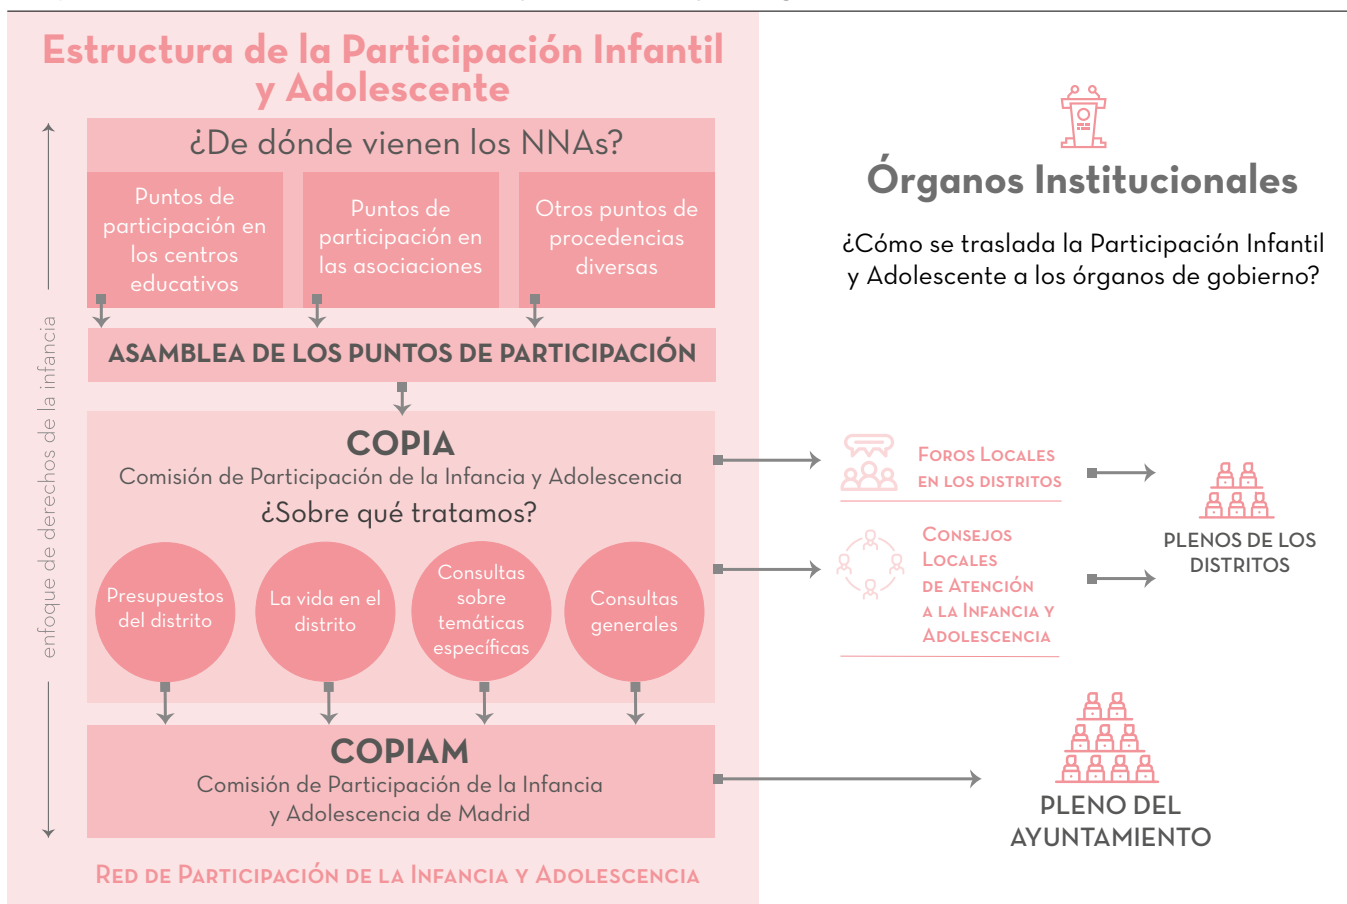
Estructura de la Participación Infantil y Adolescente

¿De dónde vienen los NNAs?

Puntos de participación en los centros educativos

Puntos de participación en las asociaciones

Otros puntos de procedencias diversas

ASAMBLEA DE LOS PUNTOS DE PARTICIPACIÓN

COPIA
Comisión de Participación de la Infancia y Adolescencia
¿Sobre qué tratamos?

Presupuestos del distrito

La vida en el distrito

Consultas sobre temáticas específicas

Consultas generales

COPIAM
Comisión de Participación de la Infancia y Adolescencia de Madrid

enfoque de derechos de la infancia

Red de Participación de la Infancia y Adolescencia

Órganos Institucionales

¿Cómo se traslada la Participación Infantil y Adolescente a los órganos de gobierno?

Foros Locales en los distritos

Consejos Locales de Atención a la Infancia y Adolescencia

PLENOS DE LOS DISTRITOS

PLENO DEL AYUNTAMIENTO